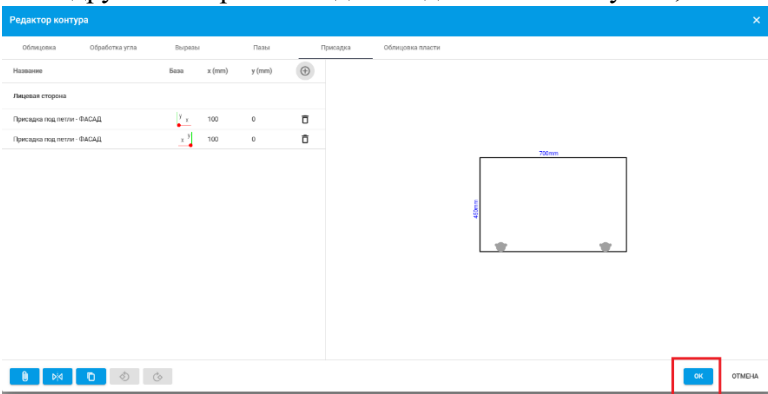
Редактор контура

Облицовка | Обработка угла | Вырезы | Пазы | Присадка | Облицовка пласти

| Название | База | x (mm) | y (mm) |
|---|---|---|---|
| Лицевая сторона | | | |
| Присадка под петли - ФАСАД | | 100 | 0 |
| Присадка под петли - ФАСАД | | 100 | 0 |

700mm

450mm

OK

ОТМЕНА